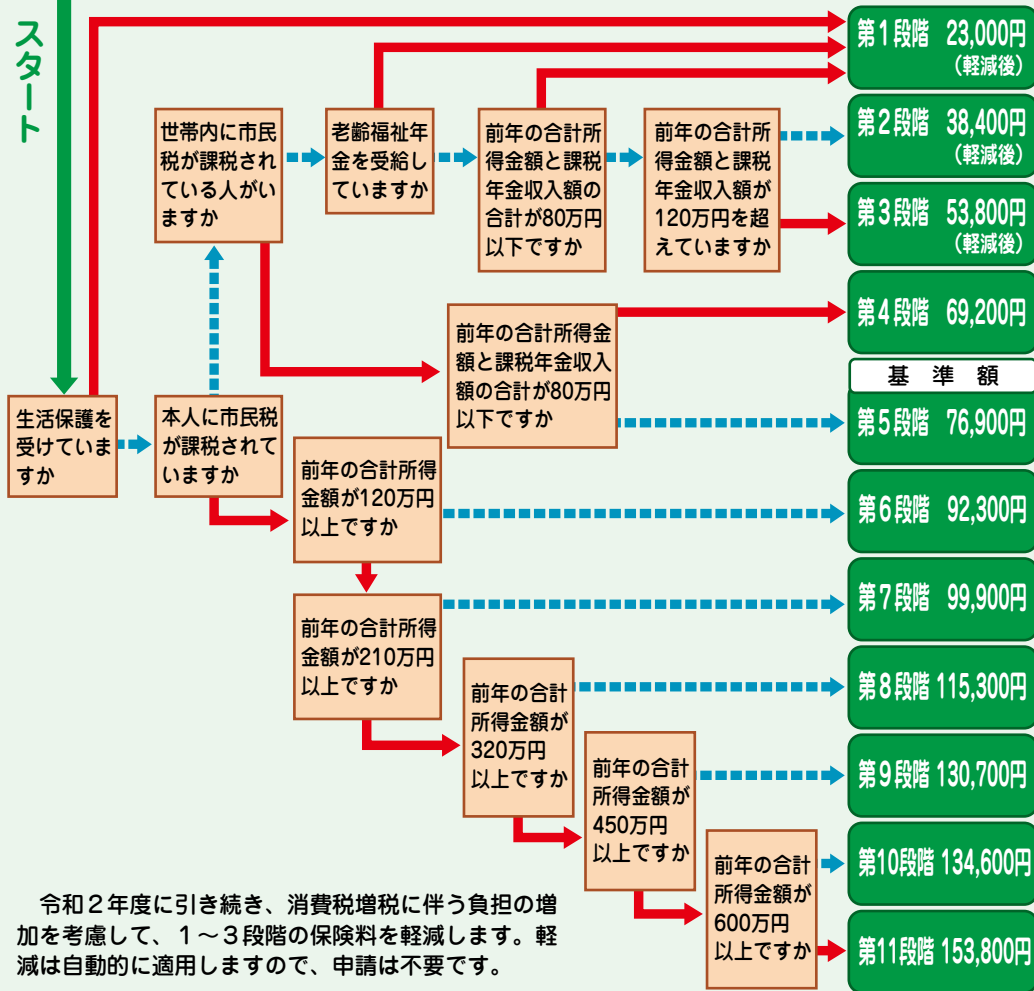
スタート

世帯内に市民税が課税されている人がいますか

老齢福祉年金を受給していますか

前年の合計所得金額と課税年金収入額の合計が80万円以下ですか

前年の合計所得金額と課税年金収入額が120万円を超えていますか

第1段階 23,000円（軽減後）

第2段階 38,400円（軽減後）

第3段階 53,800円（軽減後）

前年の合計所得金額と課税年金収入額の合計が80万円以下ですか

第4段階 69,200円

基準額

生活保護を受けていますか

本人に市民税が課税されていますか

第5段階 76,900円

前年の合計所得金額が120万円以上ですか

第6段階 92,300円

前年の合計所得金額が210万円以上ですか

第7段階 99,900円

前年の合計所得金額が320万円以上ですか

第8段階 115,300円

前年の合計所得金額が450万円以上ですか

第9段階 130,700円

前年の合計所得金額が600万円以上ですか

第10段階 134,600円

第11段階 153,800円

令和２年度に引き続き、消費税増税に伴う負担の増加を考慮して、１～３段階の保険料を軽減します。軽減は自動的に適用しますので、申請は不要です。